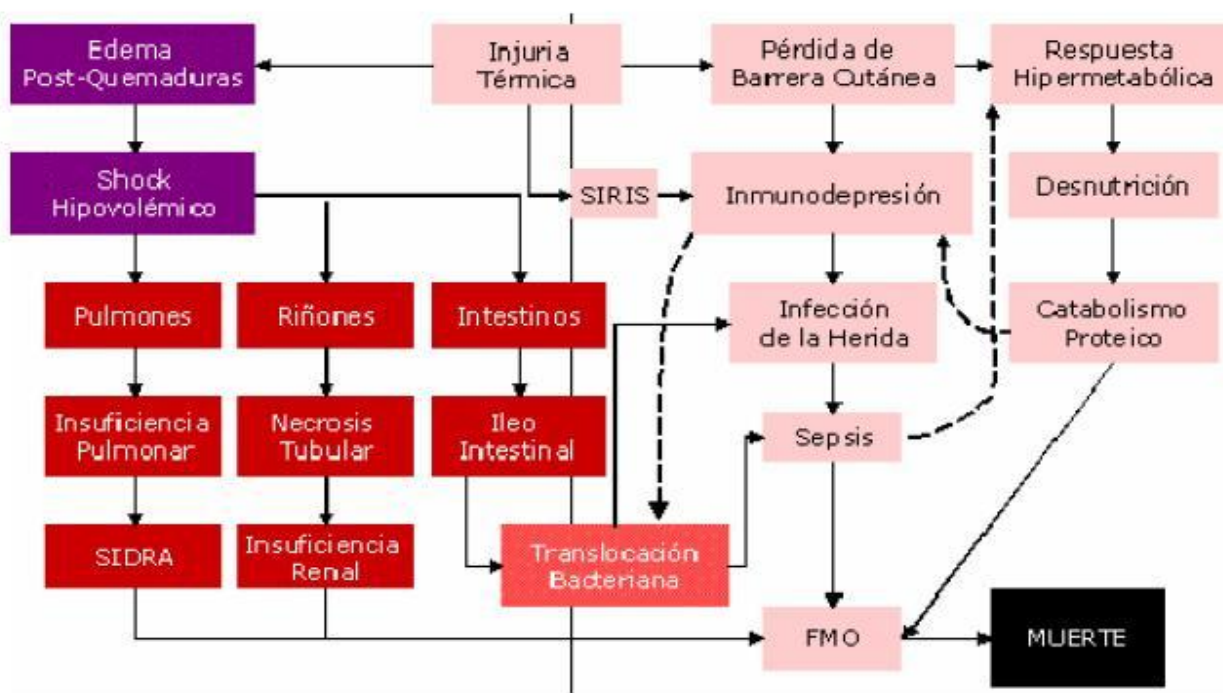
Edema Post-Quemaduras

Injuria Térmica

Pérdida de Barrera Cutánea

Respuesta Hipermetabólica

Shock Hipovolémico

SIRIS

Inmunodepresión

Desnutrición

Pulmones

Riñones

Intestinos

Infección de la Herida

Catabolismo Proteico

Insuficiencia Pulmonar

Necrosis Tubular

Ileo Intestinal

Sepsis

SIDRA

Insuficiencia Renal

Translocación Bacteriana

FMO

MUERTE